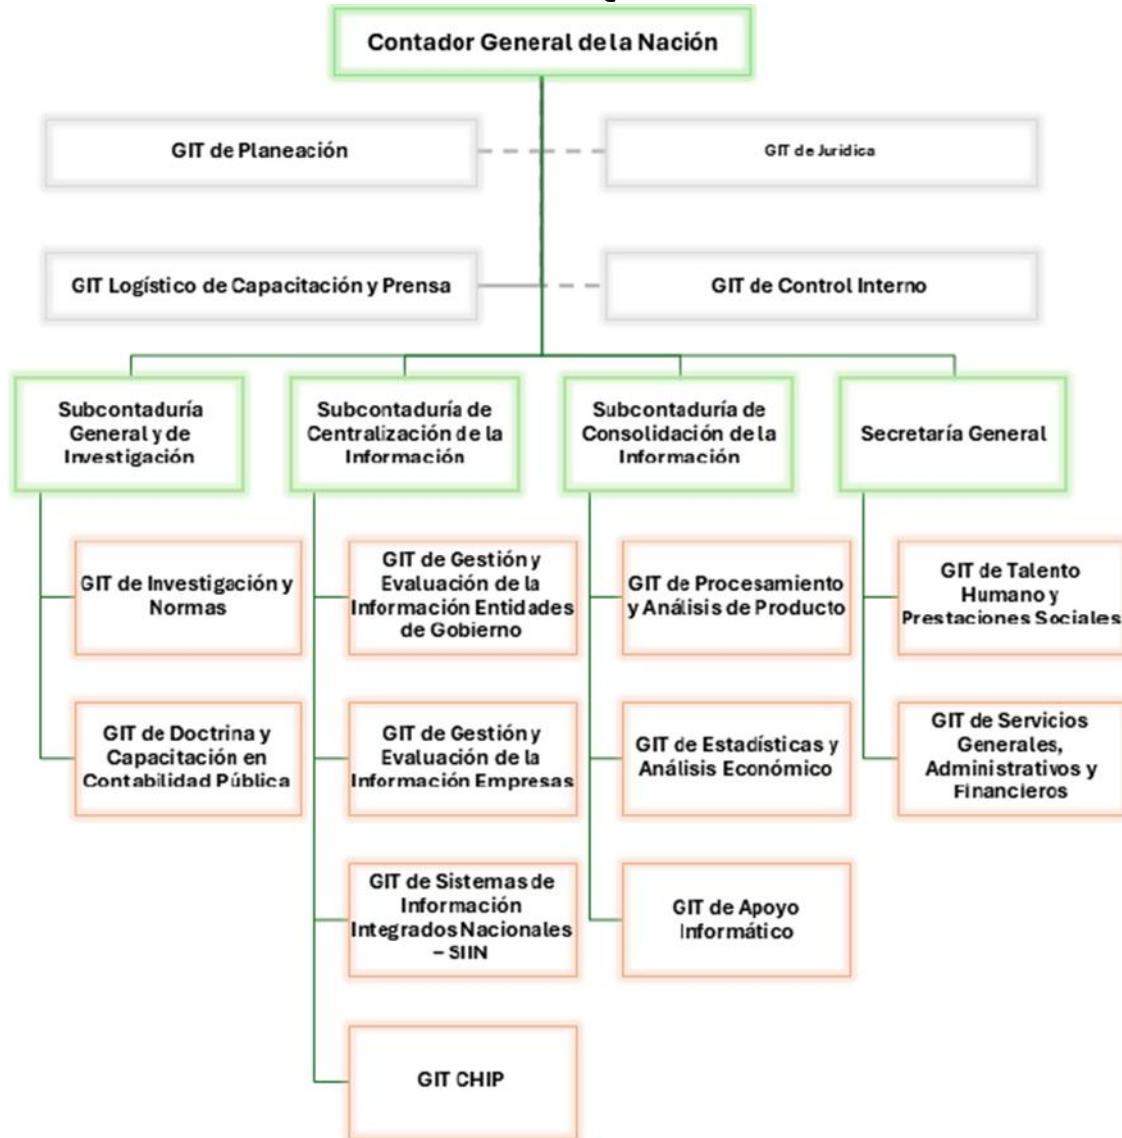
Contador General de la Nación

GIT de Planeación

GIT de Jurídica

GIT Logístico de Capacitación y Prensa

GIT de Control Interno

Subcontaduría General y de Investigación

GIT de Investigación y Normas

GIT de Doctrina y Capacitación en Contabilidad Pública

Subcontaduría de Centralización de la Información

GIT de Gestión y Evaluación de la Información Entidades de Gobierno

GIT de Gestión y Evaluación de la Información Empresas

GIT de Sistemas de Información Integrados Nacionales – SIIN

GIT CHIP

Subcontaduría de Consolidación de la Información

GIT de Procesamiento y Análisis de Producto

GIT de Estadísticas y Análisis Económico

GIT de Apoyo Informático

Secretaría General

GIT de Talento Humano y Prestaciones Sociales

GIT de Servicios Generales, Administrativos y Financieros